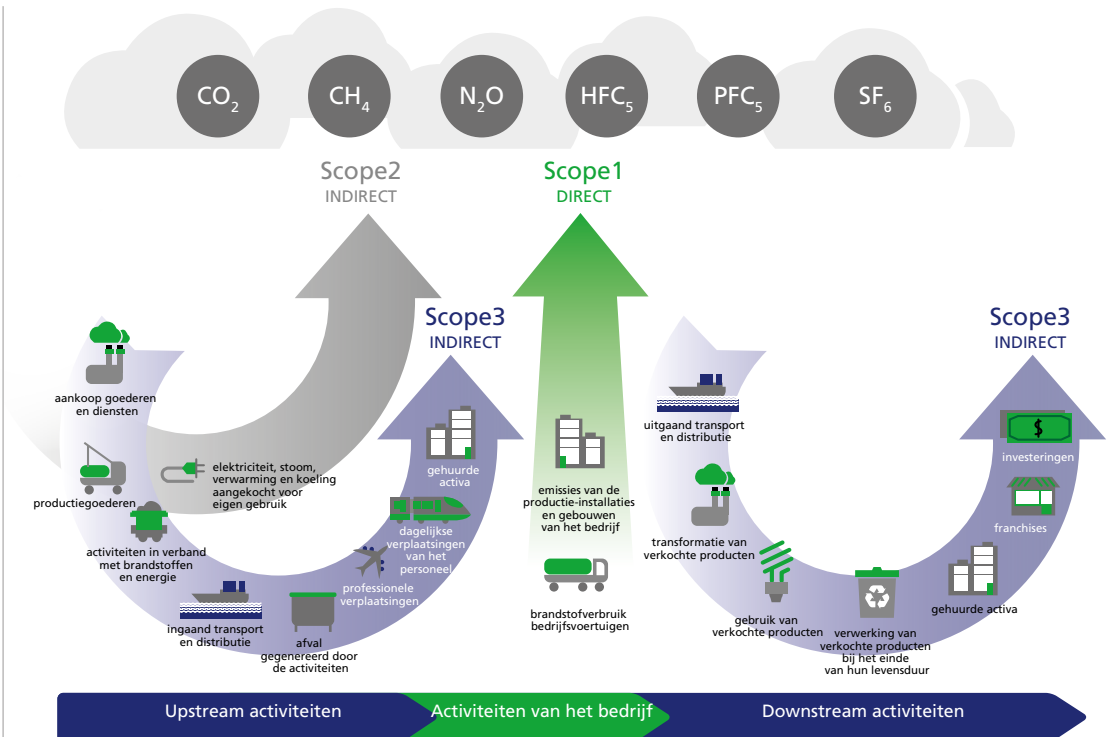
$CO_2$ $CH_4$ $N_2O$ $HFC_5$ $PFC_5$ $SF_6$

Scope2
INDIRECT

Scope1
DIRECT

Scope3
INDIRECT

Scope3
INDIRECT

aankoop goederen en diensten

elektriciteit, stoom, verwarming en koeling aangekocht voor eigen gebruik

productiegoederen

activiteiten in verband met brandstoffen en energie

ingaand transport en distributie

afval gegenereerd door de activiteiten

professionele verplaatsingen

dagelijkse verplaatsingen van het personeel

gehuurde activa

emissies van de productie-installaties en gebouwen van het bedrijf

brandstofverbruik bedrijfsvoertuigen

uitgaand transport en distributie

transformatie van verkochte producten

gebruik van verkochte producten

verwerking van verkochte producten bij het einde van hun levensduur

gehuurde activa

franchises

investeringen

$

Upstream activiteiten
Activiteiten van het bedrijf
Downstream activiteiten